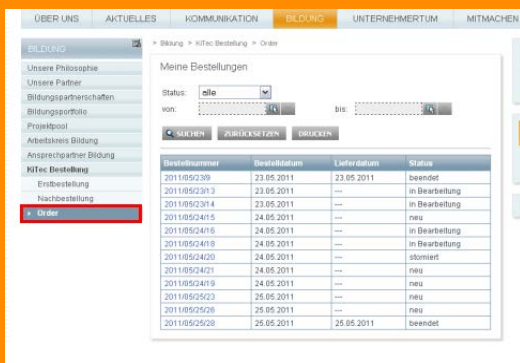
ÜBER UNS AKTUELLES KOMMUNIKATION BILDUNG UNTERNEHMERTUM MITMACHEN

BILDUNG
Unsere Philosophie
Unsere Partner
Bildungspartnerschaften
Bildungsportfolio
Projektpool
Arbeitskreis Bildung
Ansprechpartner Bildung
KiTec Bestellung
Erstbestellung
Nachbestellung
Order

> Bildung > KiTec Bestellung > Order

Meine Bestellungen

Status: alle
von: bis:

SUCHEN ZURÜCKSETZEN DRUCKEN

| Bestellnummer | Bestelldatum | Lieferdatum | Status |
|---|---|---|---|
| 2011/05/23/9 | 23.05.2011 | 23.05.2011 | beendet |
| 2011/05/23/13 | 23.05.2011 | --- | in Bearbeitung |
| 2011/05/23/14 | 23.05.2011 | --- | in Bearbeitung |
| 2011/05/24/15 | 24.05.2011 | --- | neu |
| 2011/05/24/16 | 24.05.2011 | --- | in Bearbeitung |
| 2011/05/24/18 | 24.05.2011 | --- | in Bearbeitung |
| 2011/05/24/20 | 24.05.2011 | --- | storniert |
| 2011/05/24/21 | 24.05.2011 | --- | neu |
| 2011/05/24/19 | 24.05.2011 | --- | neu |
| 2011/05/25/23 | 25.05.2011 | --- | neu |
| 2011/05/25/26 | 25.05.2011 | --- | neu |
| 2011/05/25/28 | 25.05.2011 | 25.05.2011 | beendet |